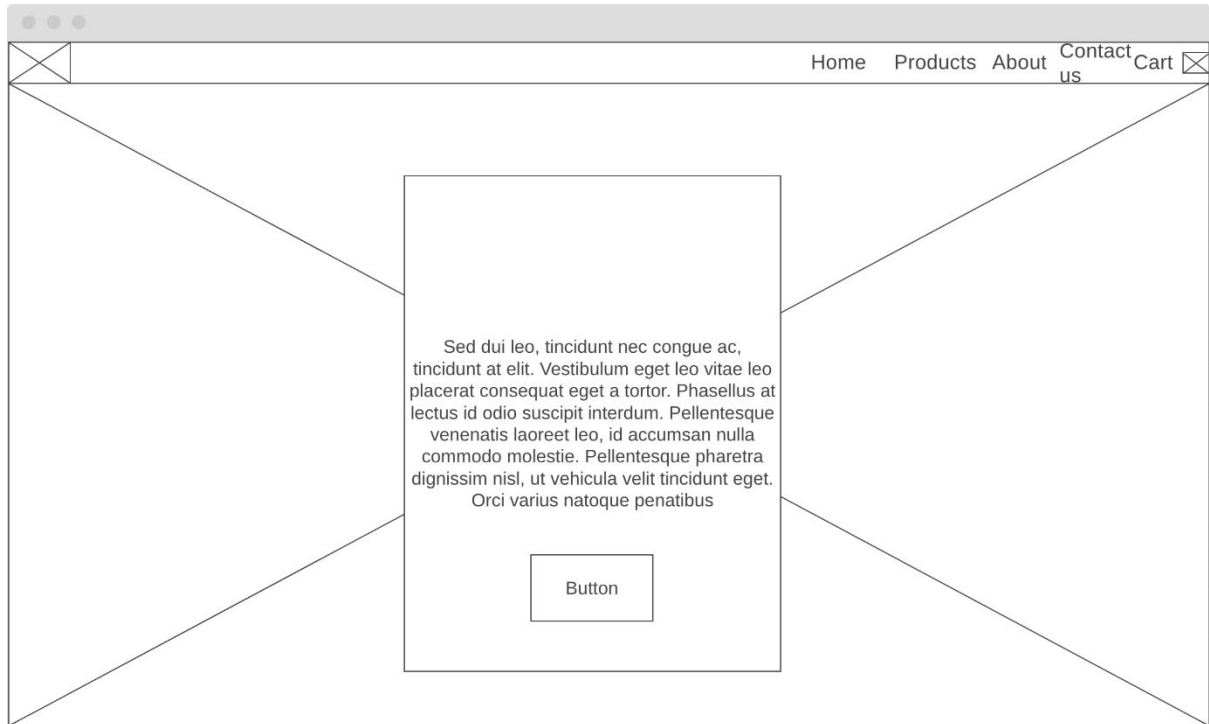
Home Products About Contact us Cart

Sed dui leo, tincidunt nec congue ac, tincidunt at elit. Vestibulum eget leo vitae leo placerat consequat eget a tortor. Phasellus at lectus id odio suscipit interdum. Pellentesque venenatis laoreet leo, id accumsan nulla commodo molestie. Pellentesque pharetra dignissim nisl, ut vehicula velit tincidunt eget. Orci varius natoque penatibus

Button